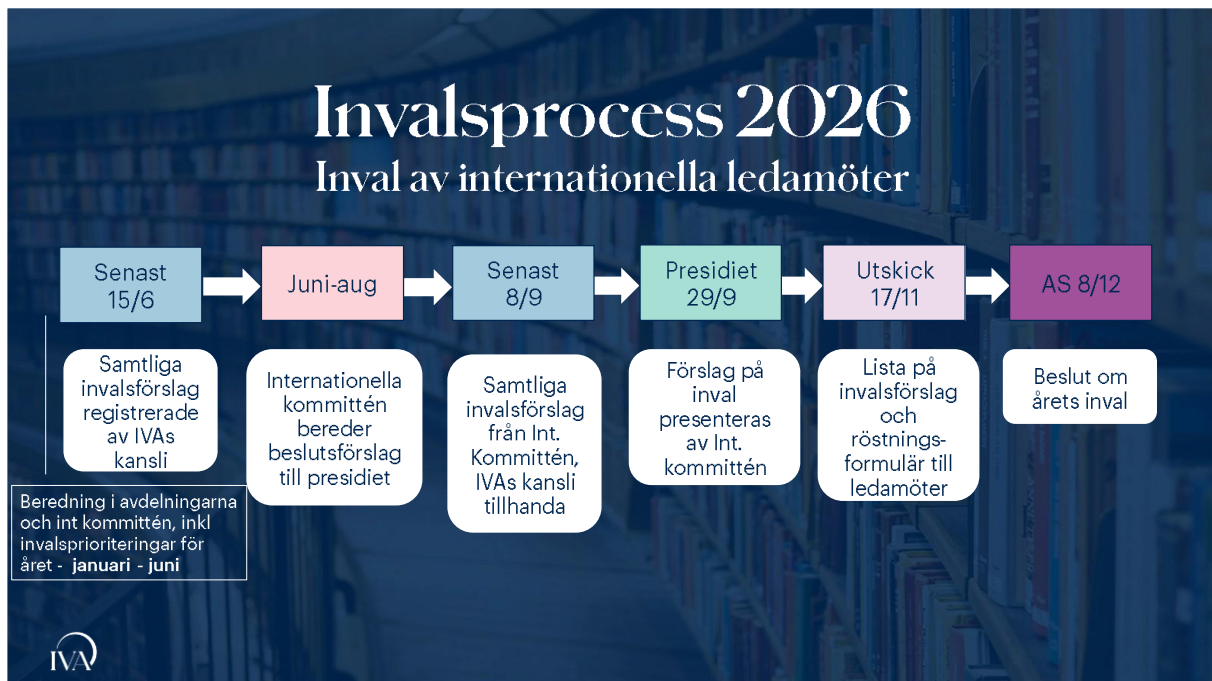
Invalsprocess 2026
Inval av internationella ledamöter

Senast 15/6

Samtliga invalsförslag registrerade av IVAs kansli

Beredning i avdelningarna och int kommittén, inkl invalsprioriteringar för året - januari - juni

Juni-aug

Internationella kommittén bereder beslutsförslag till presidiet

Senast 8/9

Samtliga invalsförslag från Int. Kommittén, IVAs kansli tillhanda

Presidiet 29/9

Förslag på inval presenteras av Int. kommittén

Utskick 17/11

Lista på invalsförslag och röstningsformulär till ledamöter

AS 8/12

Beslut om årets inval

IVA